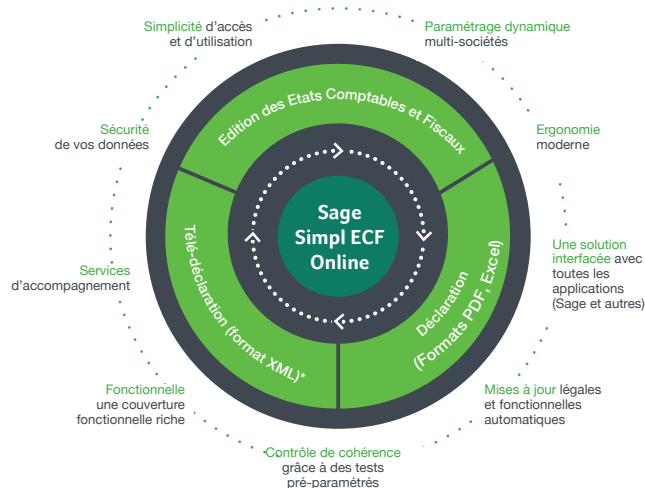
Simplicité d'accès et d'utilisation

Paramétrage dynamique multi-sociétés

Sécurité de vos données

Ergonomie moderne

Edition des Etats Comptables et Fiscaux

Sage Simpl ECF Online

Une solution interfacée avec toutes les applications (Sage et autres)

Services d'accompagnement

Télé-déclaration (format XML)*

Déclaration (Formats PDF, Excel)

Fonctionnelle une couverture fonctionnelle riche

Mises à jour légales et fonctionnelles automatiques

Contrôle de cohérence grâce à des tests pré-paramétrés